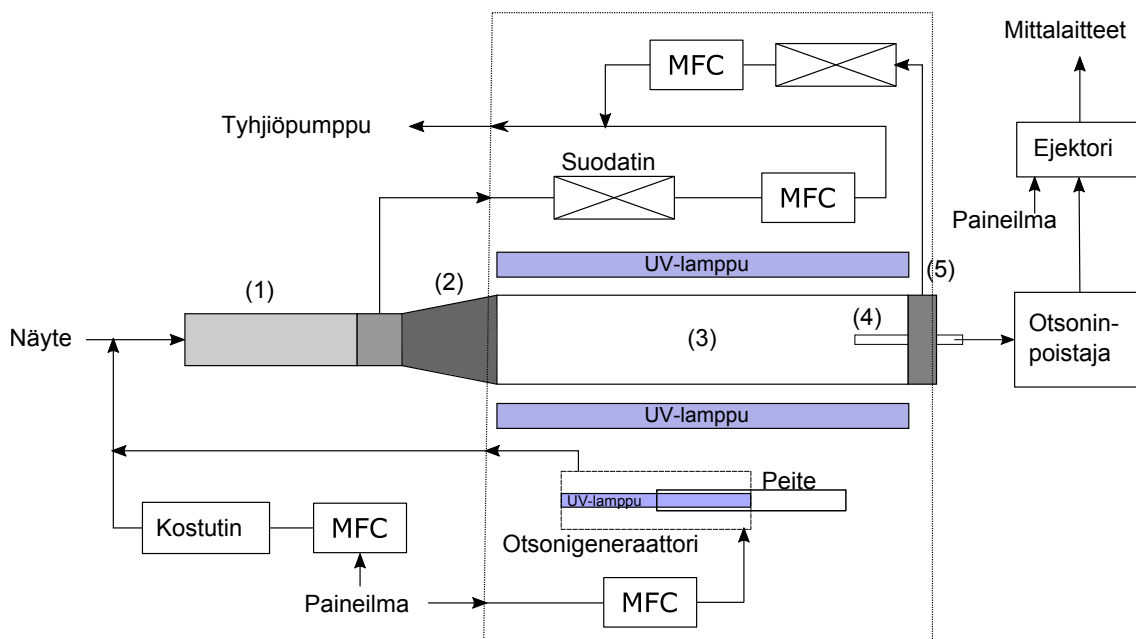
Mittalaitteet

MFC

Tyhjiöpumppu

Ejektori

Suodatin

MFC

Paineilma

UV-lamppu

(5)

(1)

(2)

(4)

Näyte

(3)

Otsonin-poistaja

UV-lamppu

Peite

UV-lamppu

Kostutin

MFC

Otsonigeneraattori

Paineilma

MFC